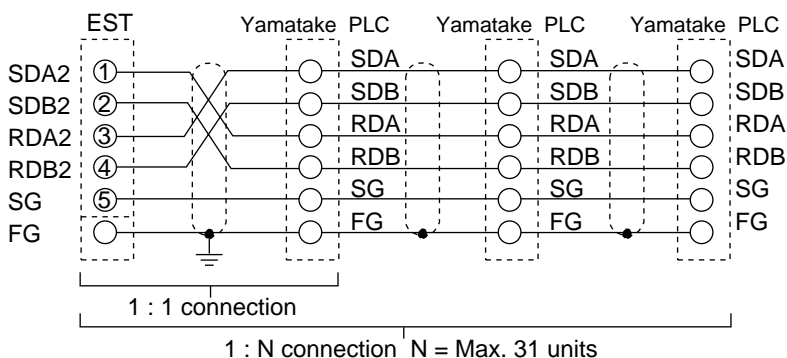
EST
Yamatake PLC
Yamatake PLC
Yamatake PLC

SDA2 ①
SDB2 ②
RDA2 ③
RDB2 ④
SG ⑤
FG

SDA
SDB
RDA
RDB
SG
FG

SDA
SDB
RDA
RDB
SG
FG

SDA
SDB
RDA
RDB
SG
FG

1 : 1 connection

1 : N connection N = Max. 31 units